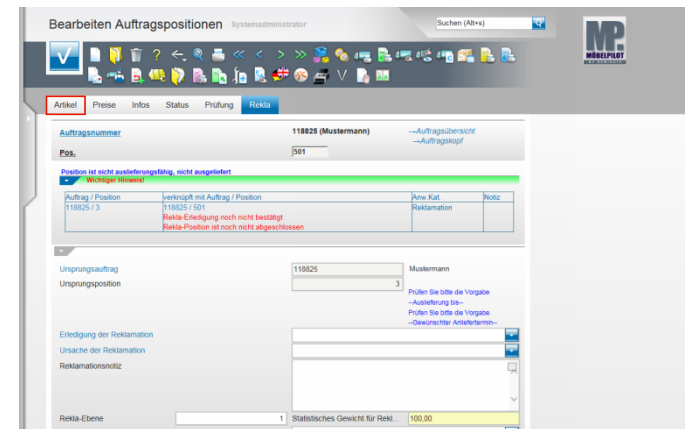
Bearbeiten Auftragspositionen Systemadministrator

Suchen (Alt+s)

MP MÖBELPILOT

Artikel | Preise | Infos | Status | Prüfung | Rekla

Auftragsnummer 118825 (Mustermann) →Auftragsübersicht →Auftragskopf

Pos. 501

Position ist nicht auslieferungsfähig, nicht ausgeliefert

Wichtiger Hinweis!

| Auftrag / Position | verknüpft mit Auftrag / Position | Anw.Kat. | Notiz |
|---|---|---|---|
| 118825 / 3 | 118825 / 501<br>Rekla-Erledigung noch nicht bestätigt<br>Rekla-Position ist noch nicht abgeschlossen | Reklamation | |

Ursprungsauftrag 118825 Mustermann

Ursprungsposition 3

Prüfen Sie bitte die Vorgabe --Auslieferung bis--
Prüfen Sie bitte die Vorgabe --Gewünschter Anliefertermin--

Erledigung der Reklamation

Ursache der Reklamation

Reklamationsnotiz

Rekla-Ebene 1 Statistisches Gewicht für Rekl... 100,00